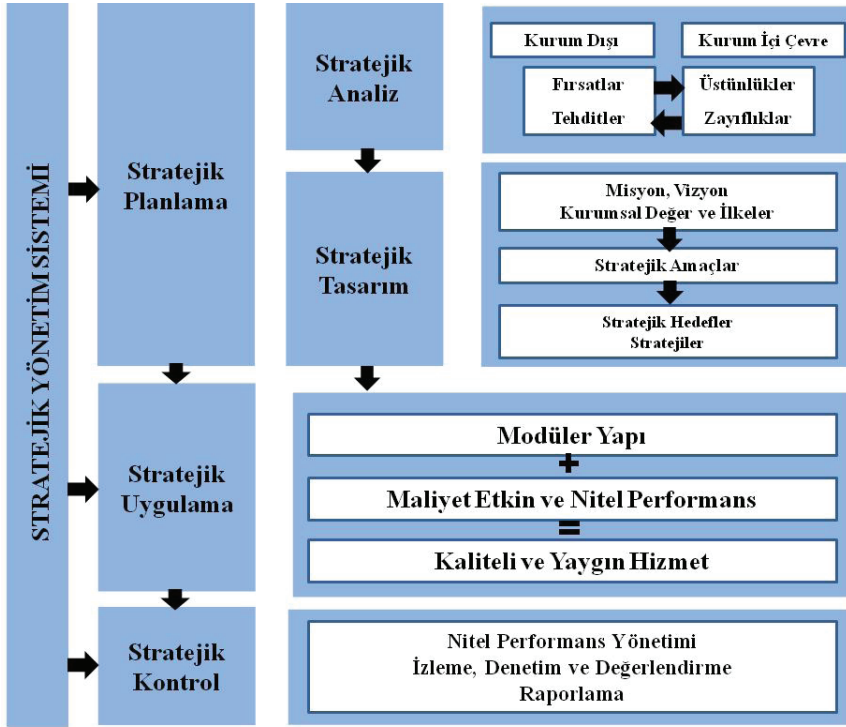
STRATEJİK YÖNETİM SİSTEMİ

Stratejik Planlama

Stratejik Analiz

Kurum Dışı

Kurum İçi Çevre

Fırsatlar

Üstünlükler

Tehditler

Zayıflıklar

Stratejik Tasarım

Misyon, Vizyon Kurumsal Değer ve İlkeler

Stratejik Amaçlar

Stratejik Hedefler Stratejiler

Stratejik Uygulama

Modüler Yapı

+

Maliyet Etkin ve Nitel Performans

=

Kaliteli ve Yaygın Hizmet

Stratejik Kontrol

Nitel Performans Yönetimi
İzleme, Denetim ve Değerlendirme
Raporlama